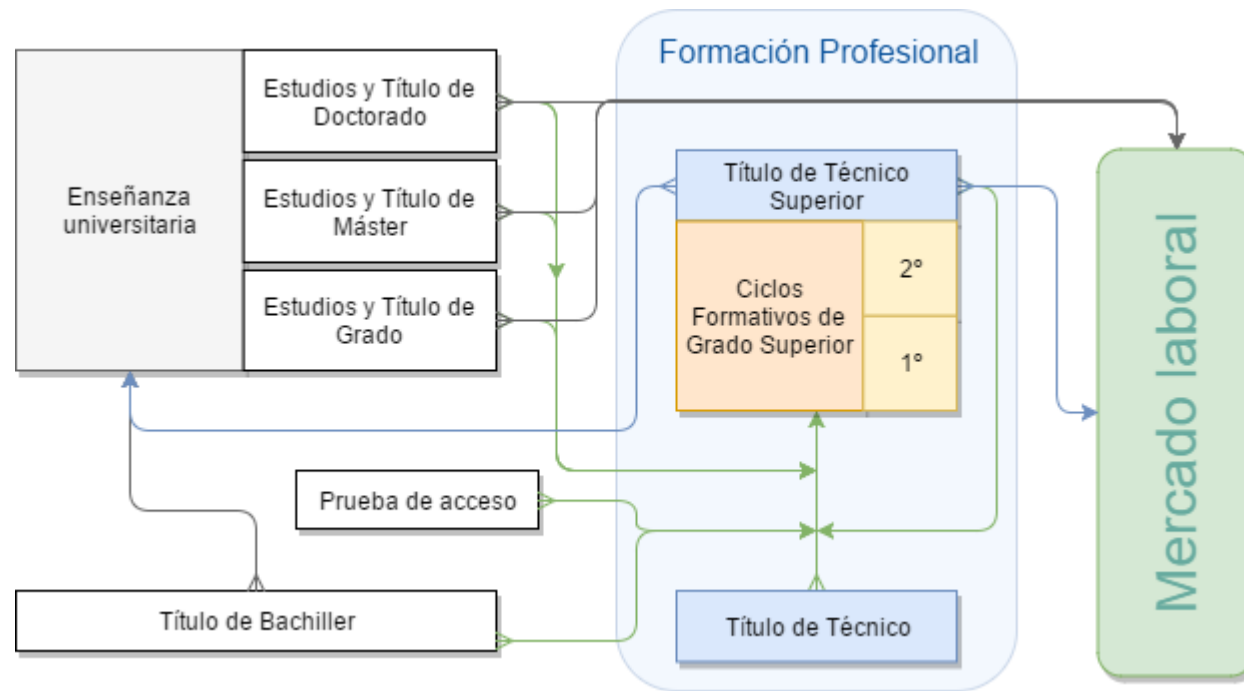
Formación Profesional

Enseñanza universitaria

Estudios y Título de Doctorado

Estudios y Título de Máster

Estudios y Título de Grado

Título de Técnico Superior

Ciclos Formativos de Grado Superior

2°

1°

Mercado laboral

Prueba de acceso

Título de Bachiller

Título de Técnico